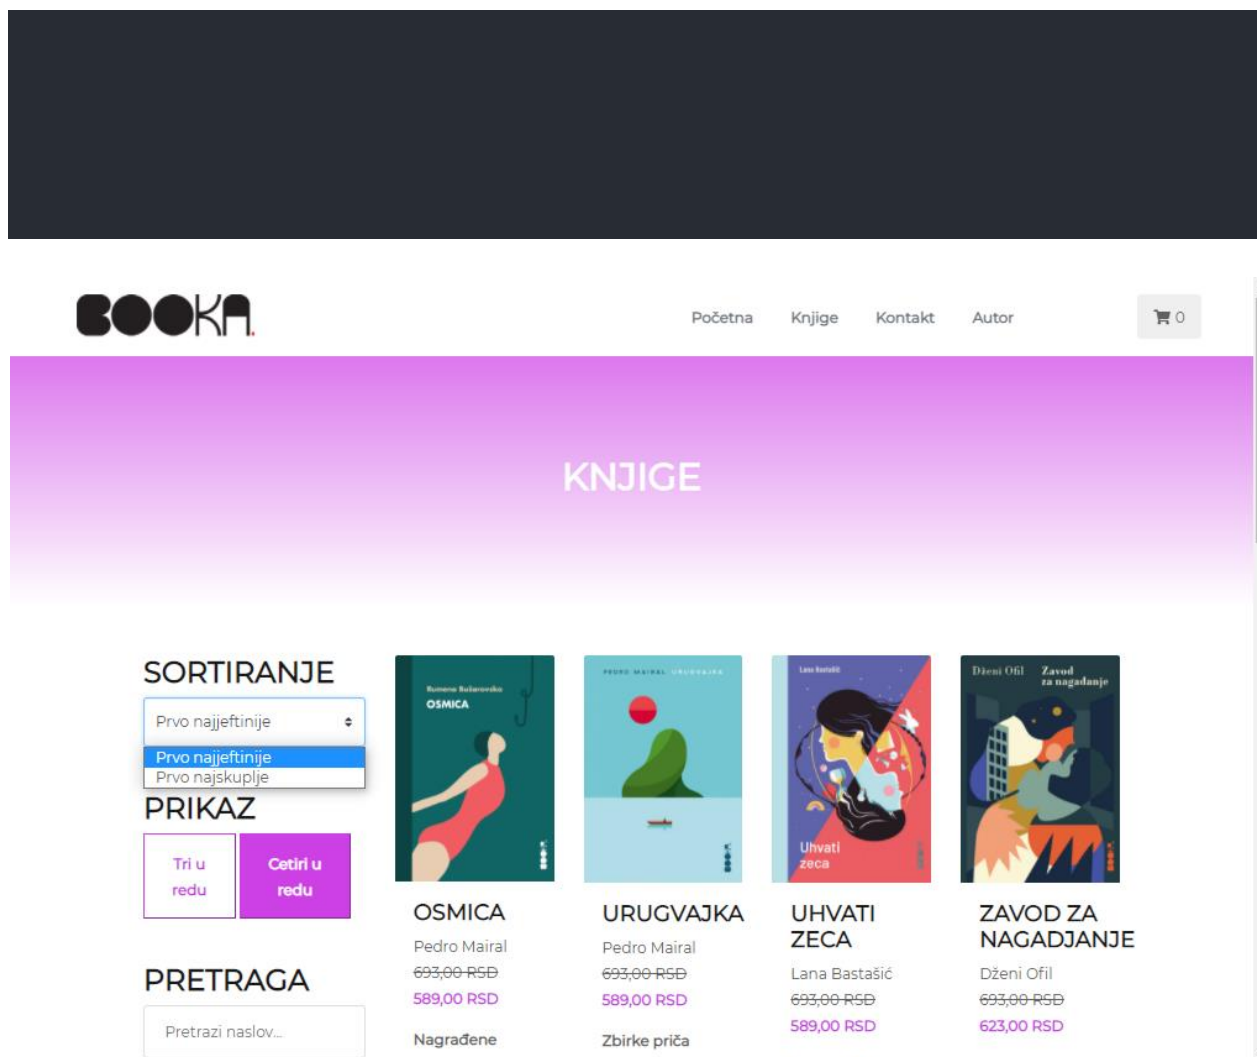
BOOKA.

Početna Knjige Kontakt Autor

0

KNJIGE

SORTIRANJE

Prvo najjeftinije

Prvo najjeftinije
Prvo najskuplje

PRIKAZ

Tri u redu

Cetiri u redu

PRETRAGA

Pretrazi naslov...

Rumena Bužarovska
OSMICA

OSMICA
Pedro Mairal
~~693,00 RSD~~
589,00 RSD
Nagrađene

PEDRO MAIRAL URUGVAJKA

URUGVAJKA
Pedro Mairal
~~693,00 RSD~~
589,00 RSD
Zbirke priča

Lana Bastašić
Uhvati zeca

UHVATI ZECA
Lana Bastašić
~~693,00 RSD~~
589,00 RSD

Dženi Ofil Zavod za nagađanje

ZAVOD ZA NAGADJANJE
Dženi Ofil
~~693,00 RSD~~
623,00 RSD